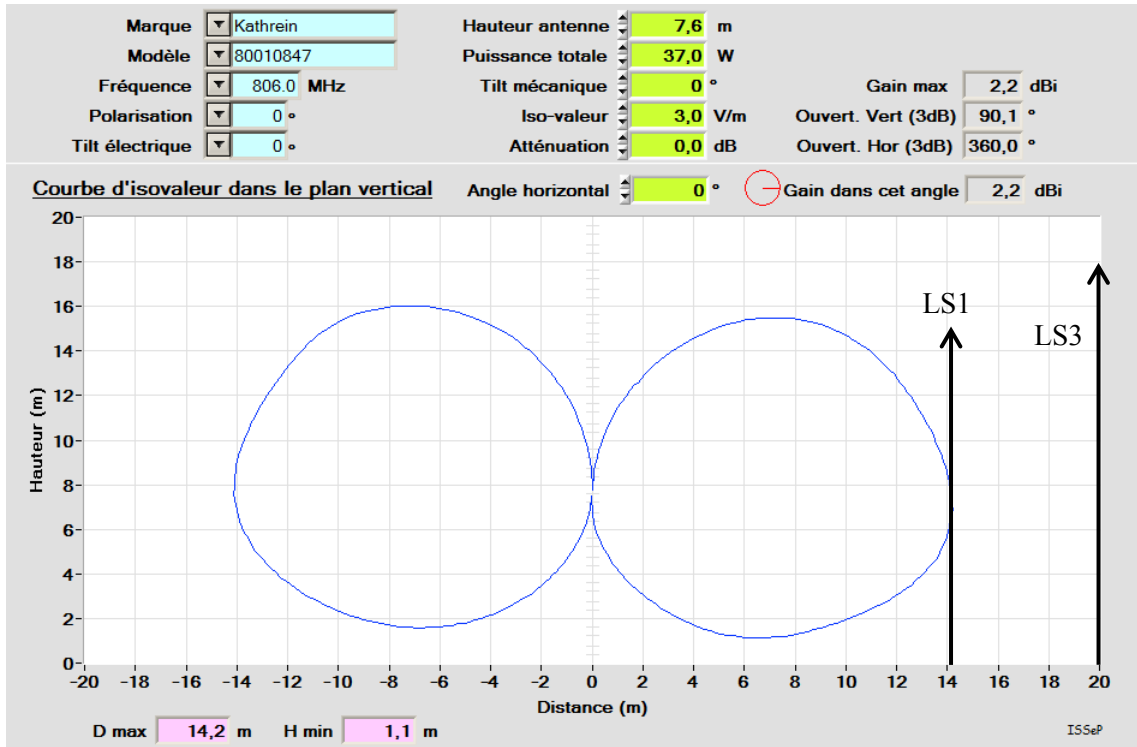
Marque Kathrein
Modèle 80010847
Fréquence 806.0 MHz
Polarisation 0 °
Tilt électrique 0 °

Hauteur antenne 7,6 m
Puissance totale 37,0 W
Tilt mécanique 0 °
Iso-valeur 3,0 V/m
Atténuation 0,0 dB

Gain max 2,2 dBi
Ouvert. Vert (3dB) 90,1 °
Ouvert. Hor (3dB) 360,0 °

Courbe d'isovaleur dans le plan vertical
Angle horizontal 0 °
Gain dans cet angle 2,2 dBi

20
18
16
14
12
10
8
6
4
2
0
Hauteur (m)

LS1
LS3

-20 -18 -16 -14 -12 -10 -8 -6 -4 -2 0 2 4 6 8 10 12 14 16 18 20
Distance (m)

D max 14,2 m
H min 1,1 m
ISSeP